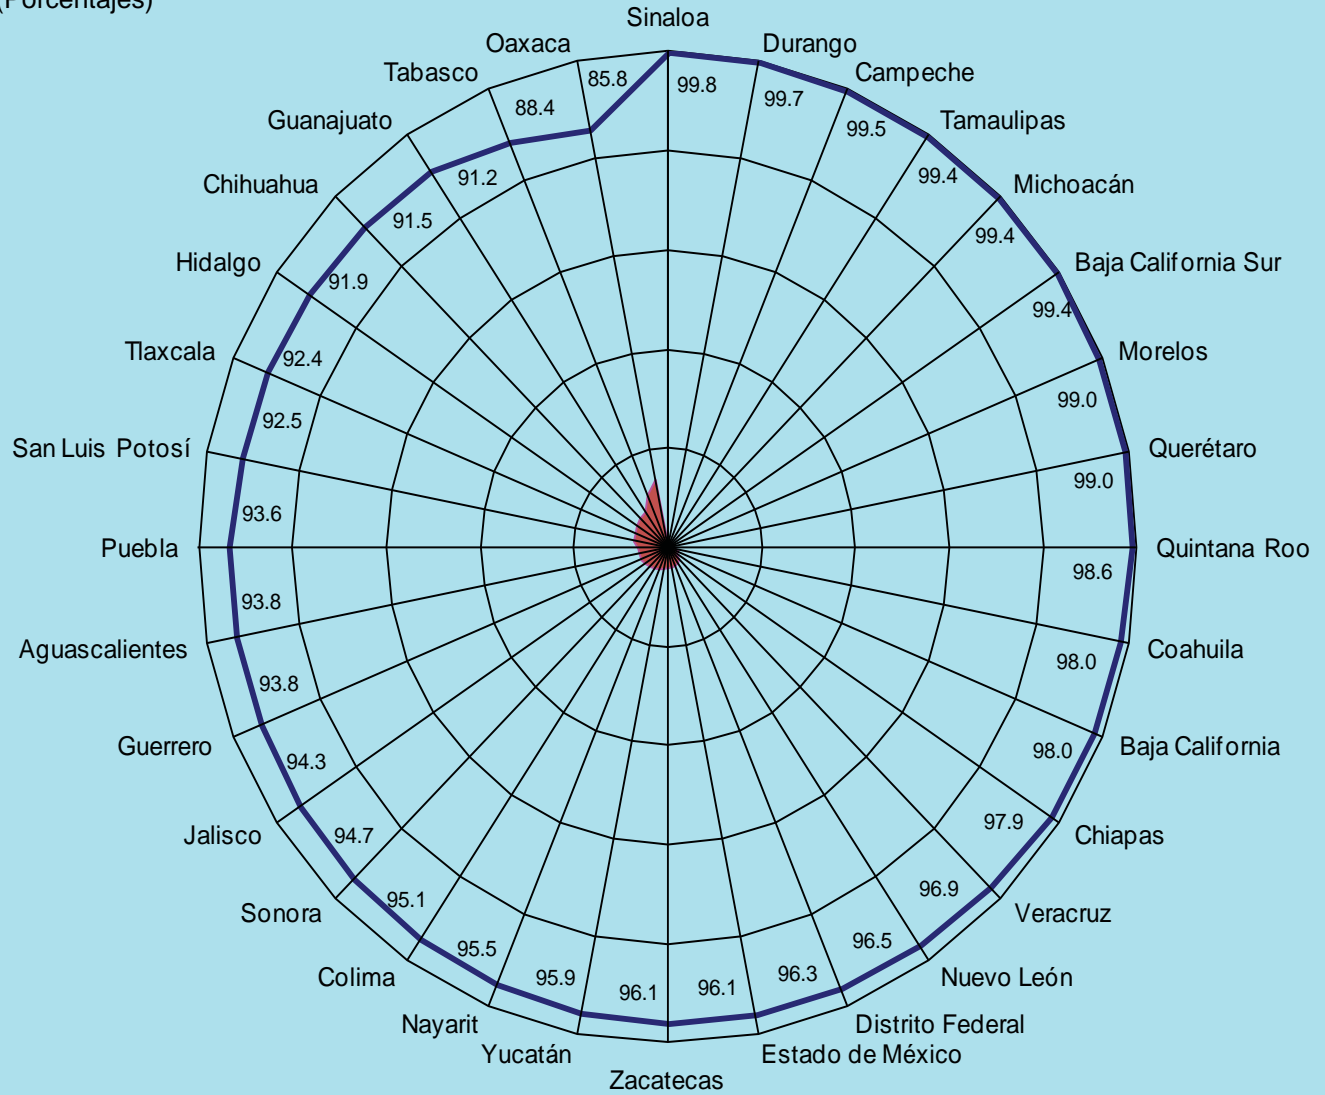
(Porcentajes)

Sinaloa
Durango
Campeche
Tamaulipas
Michoacán
Baja California Sur
Morelos
Querétaro
Quintana Roo
Coahuila
Baja California
Chiapas
Veracruz
Nuevo León
Distrito Federal
Estado de México
Zacatecas
Yucatán
Nayarit
Colima
Sonora
Jalisco
Guerrero
Aguascalientes
Puebla
San Luis Potosí
Tlaxcala
Hidalgo
Chihuahua
Guanajuato
Tabasco
Oaxaca

99.8
99.7
99.5
99.4
99.4
99.4
99.0
99.0
98.6
98.0
98.0
97.9
96.9
96.5
96.3
96.1
96.1
95.9
95.5
95.1
94.7
94.3
93.8
93.8
93.6
92.5
92.4
91.9
91.5
91.2
88.4
85.8